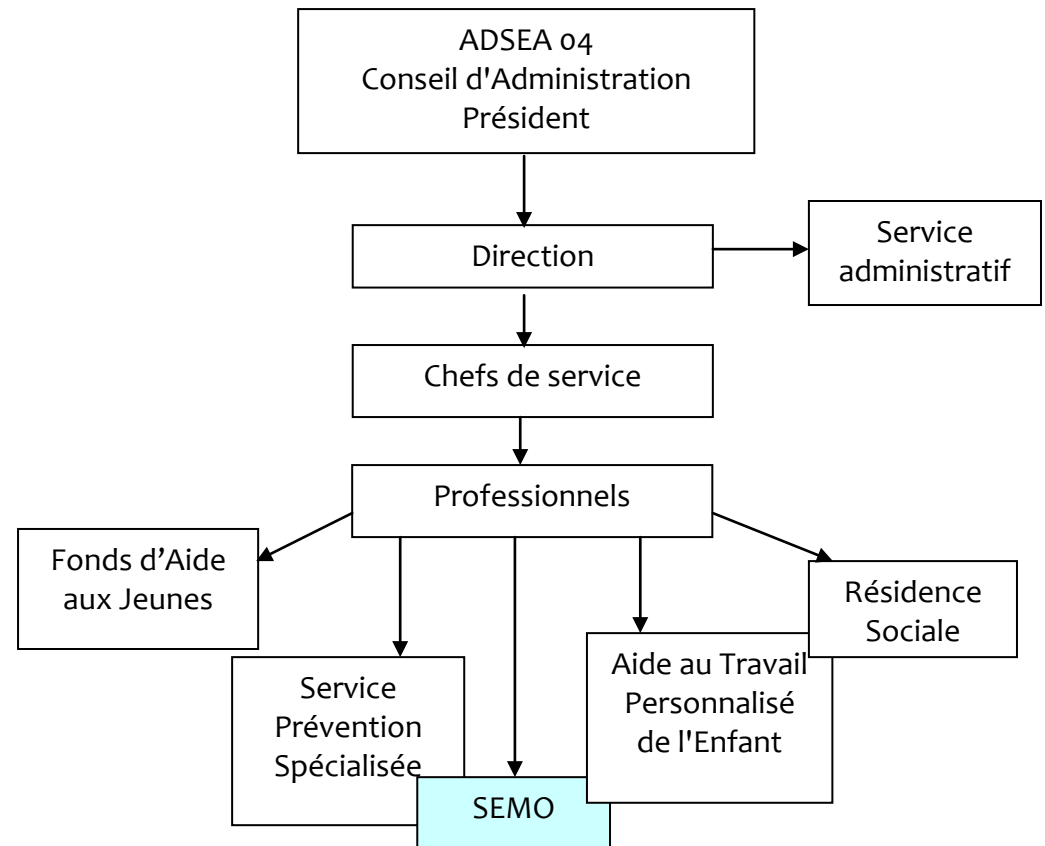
ADSEA 04
Conseil d'Administration
Président

Direction

Service administratif

Chefs de service

Professionnels

Fonds d’Aide aux Jeunes

Service Prévention Spécialisée

SEMO

Aide au Travail Personnalisé de l'Enfant

Résidence Sociale